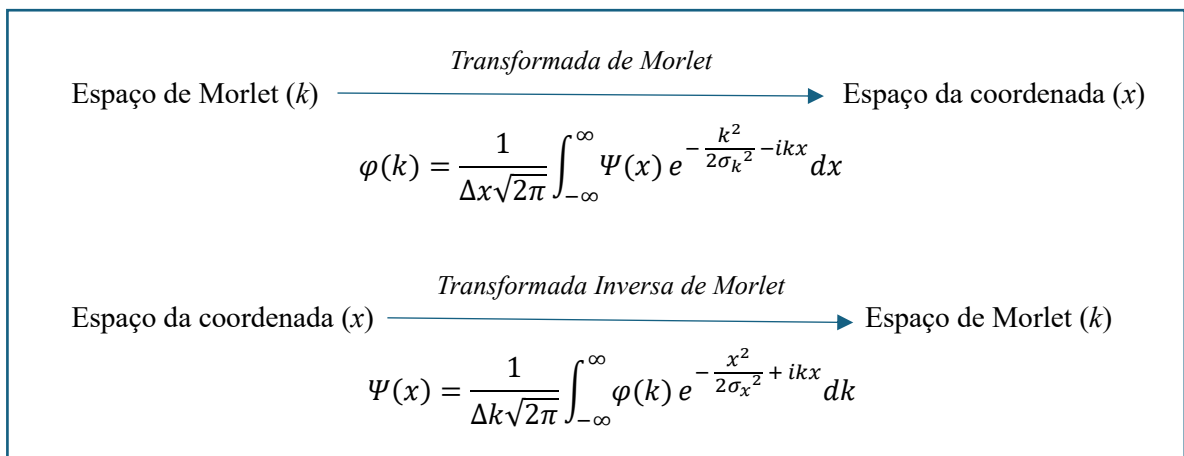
*Transformada de Morlet*

Espaço de Morlet ($k$) → Espaço da coordenada ($x$)

$\varphi(k) = \frac{1}{\Delta x\sqrt{2\pi}}\int_{-\infty}^{\infty}\Psi(x)\, e^{-\frac{k^2}{2{\sigma_k}^2}-ikx}dx$

*Transformada Inversa de Morlet*

Espaço da coordenada ($x$) → Espaço de Morlet ($k$)

$\Psi(x) = \frac{1}{\Delta k\sqrt{2\pi}}\int_{-\infty}^{\infty}\varphi(k)\, e^{-\frac{x^2}{2{\sigma_x}^2}+ikx}dk$